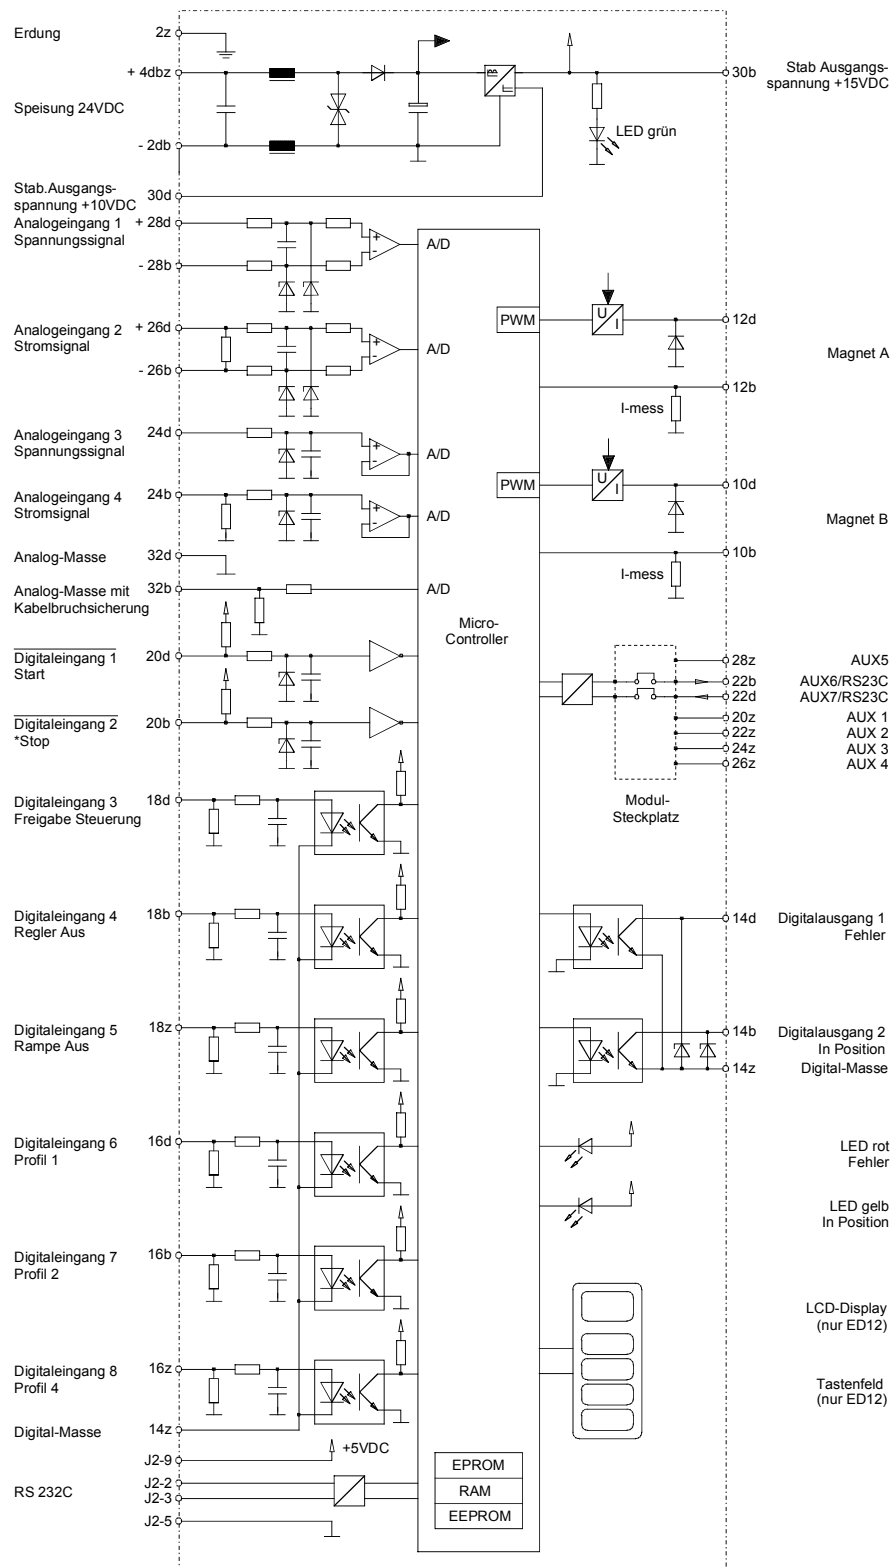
Erdung 2z

+ 4dbz

Speisung 24VDC

- 2db

Stab Ausgangsspannung +15VDC 30b

LED grün

Stab.Ausgangsspannung +10VDC 30d

Analogeingang 1 Spannungssignal + 28d

- 28b

A/D

PWM

U I

12d

Analogeingang 2 Stromsignal + 26d

- 26b

A/D

Magnet A

12b

I-mess

Analogeingang 3 Spannungssignal 24d

A/D

PWM

U I

10d

Analogeingang 4 Stromsignal 24b

A/D

Magnet B

Analog-Masse 32d

10b

I-mess

Analog-Masse mit Kabelbruchsicherung 32b

A/D

Micro-Controller

Digitaleingang 1 Start 20d

28z AUX5

22b AUX6/RS23C

22d AUX7/RS23C

Digitaleingang 2 *Stop 20b

20z AUX 1

22z AUX 2

24z AUX 3

26z AUX 4

Modul-Steckplatz

Digitaleingang 3 Freigabe Steuerung 18d

Digitaleingang 4 Regler Aus 18b

14d Digitalausgang 1 Fehler

Digitaleingang 5 Rampe Aus 18z

14b Digitalausgang 2 In Position

14z Digital-Masse

Digitaleingang 6 Profil 1 16d

LED rot Fehler

LED gelb In Position

Digitaleingang 7 Profil 2 16b

LCD-Display (nur ED12)

Digitaleingang 8 Profil 4 16z

Tastenfeld (nur ED12)

Digital-Masse 14z

J2-9

+5VDC

EPROM

RS 232C J2-2

J2-3

RAM

J2-5

EEPROM